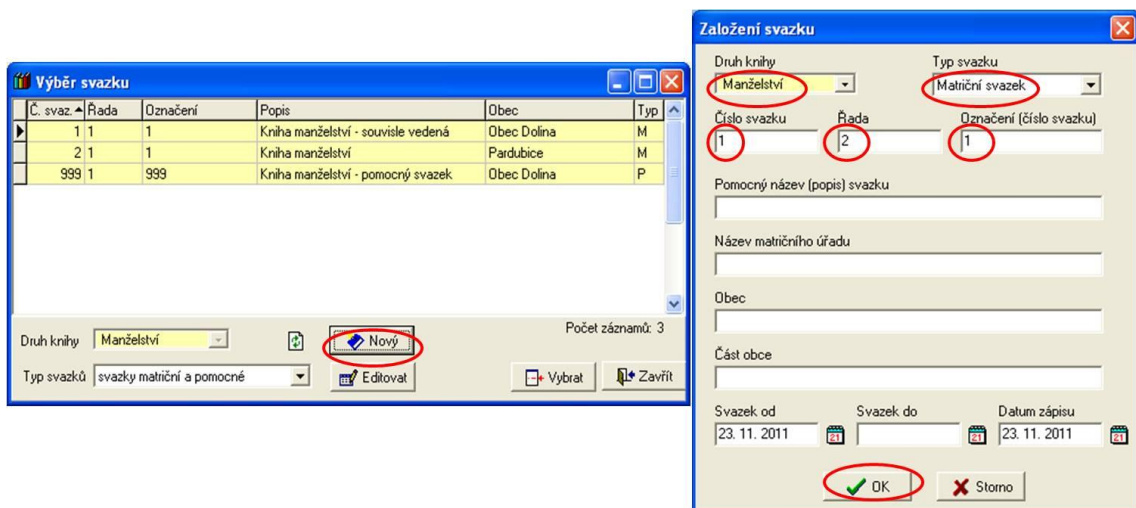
Výběr svazku

| Č. svaz. | Řada | Označení | Popis | Obec | Typ |
|---|---|---|---|---|---|
| 1 | 1 | 1 | Kniha manželství - souvisle vedená | Obec Dolina | M |
| 2 | 1 | 1 | Kniha manželství | Pardubice | M |
| 999 | 1 | 999 | Kniha manželství - pomocný svazek | Obec Dolina | P |

Počet záznamů: 3

Druh knihy Manželství

Nový

Typ svazků svazky matriční a pomocné

Editovat

Vybrat

Zavřít

Založení svazku

Druh knihy
Manželství

Typ svazku
Matriční svazek

Číslo svazku
1

Řada
2

Označení (číslo svazku)
1

Pomocný název (popis) svazku

Název matričního úřadu

Obec

Část obce

Svazek od
23. 11. 2011

Svazek do

Datum zápisu
23. 11. 2011

OK

Storno